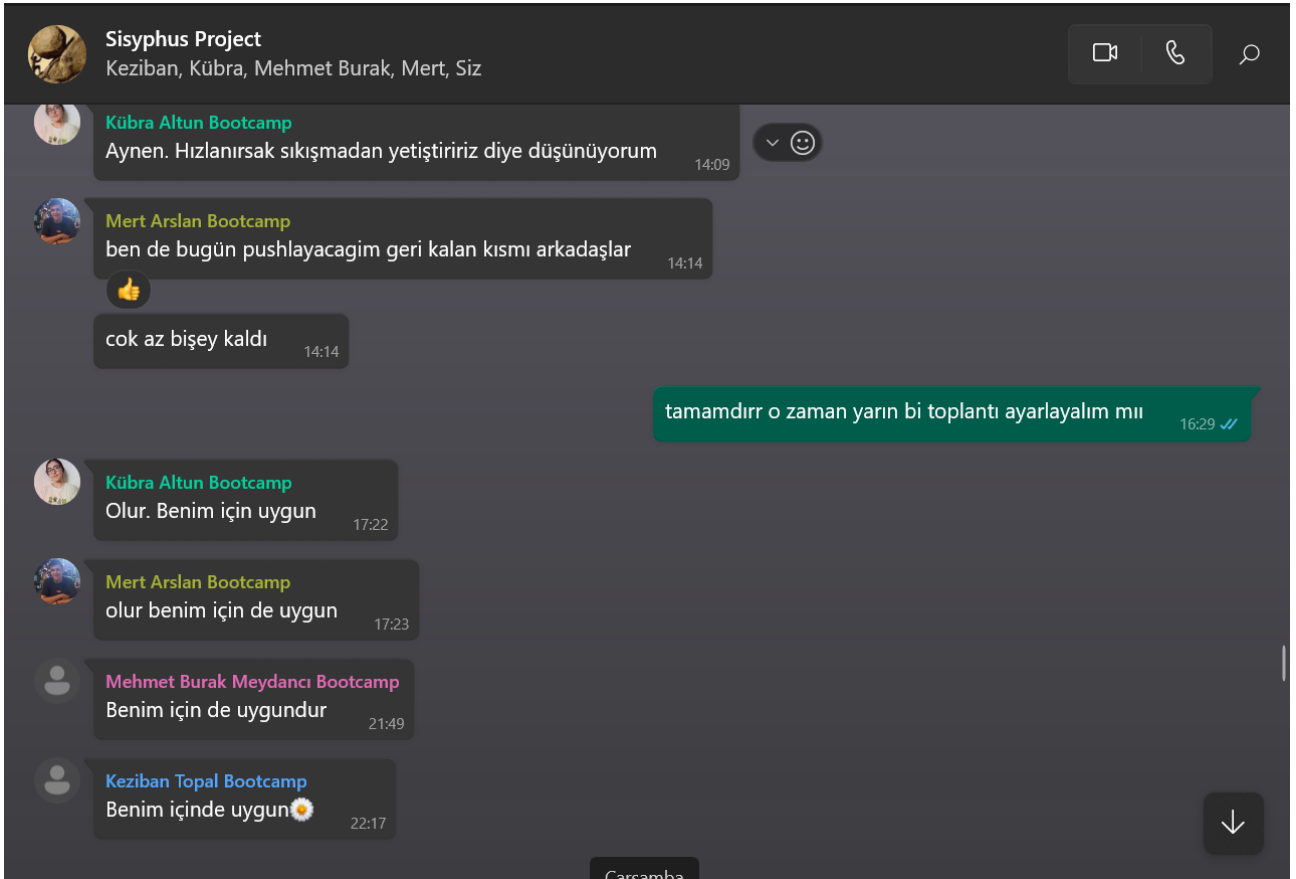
Sisyphus Project
Keziban, Kübra, Mehmet Burak, Mert, Siz

Kübra Altun Bootcamp
Aynen. Hızlanırsak sıkışmadan yetiştiririz diye düşünüyorum 14:09

Mert Arslan Bootcamp
ben de bugün pushlayacagim geri kalan kısmı arkadaşlar 14:14

cok az bişey kaldı 14:14

tamamdırr o zaman yarın bi toplantı ayarlayalım mıı 16:29

Kübra Altun Bootcamp
Olur. Benim için uygun 17:22

Mert Arslan Bootcamp
olur benim için de uygun 17:23

Mehmet Burak Meydancı Bootcamp
Benim için de uygundur 21:49

Keziban Topal Bootcamp
Benim içinde uygun🌼 22:17

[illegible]